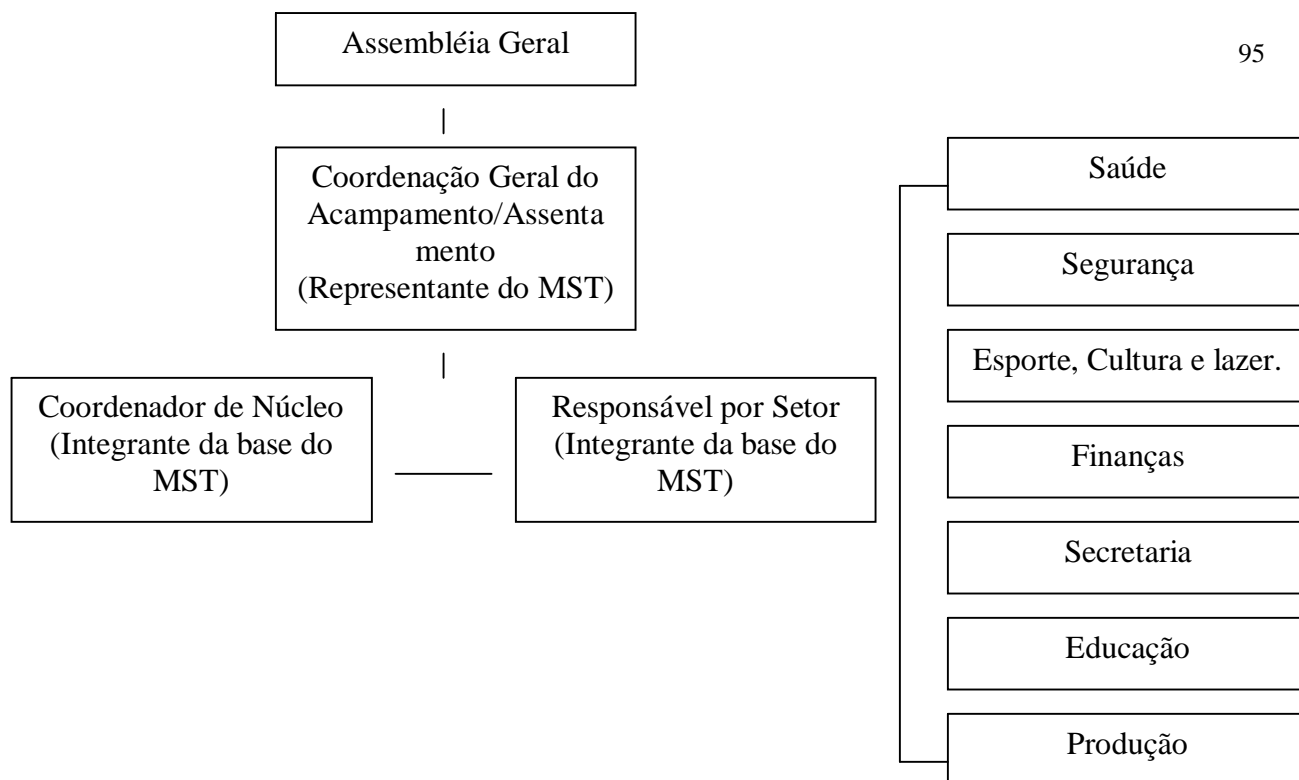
95

Assembléia Geral

Coordenação Geral do Acampamento/Assentamento (Representante do MST)

Coordenador de Núcleo (Integrante da base do MST)

Responsável por Setor (Integrante da base do MST)

Saúde

Segurança

Esporte, Cultura e lazer.

Finanças

Secretaria

Educação

Produção